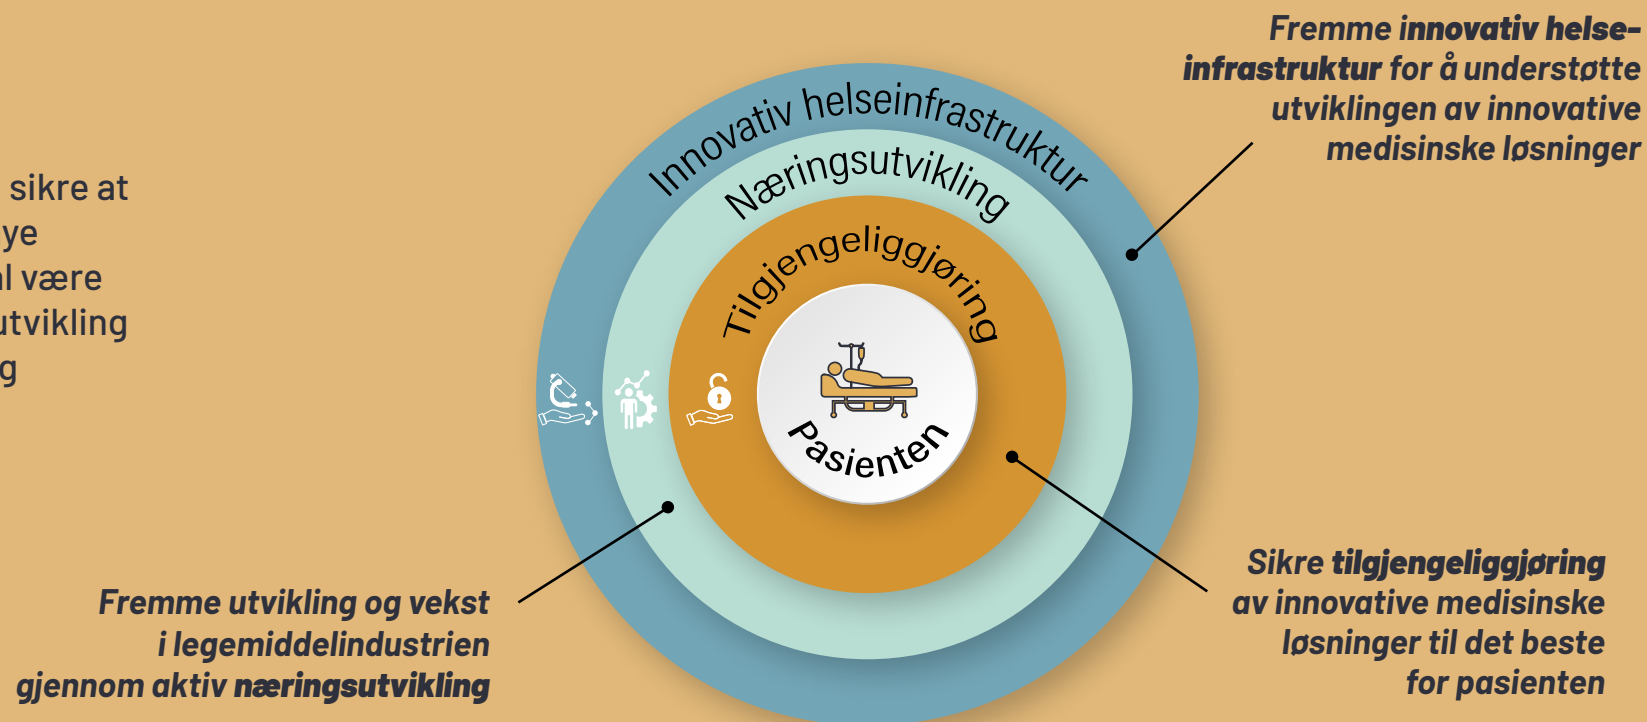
sikre at
ye
l være
utvikling
g

Innovativ helseinfrastruktur

Næringsutvikling

Tilgjengeliggjøring

Pasienten

Fremme innovativ helseinfrastruktur for å understøtte utviklingen av innovative medisinske løsninger

Fremme utvikling og vekst i legemiddelindustrien gjennom aktiv næringsutvikling

Sikre tilgjengeliggjøring av innovative medisinske løsninger til det beste for pasienten